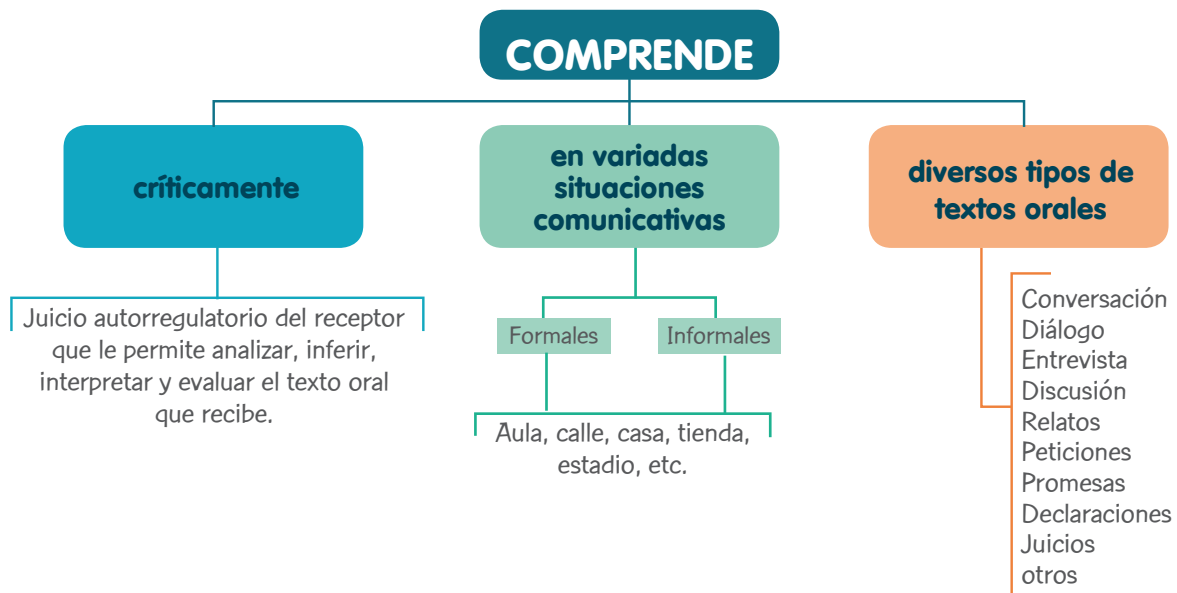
COMPRENDE

críticamente

Juicio autorregulatorio del receptor que le permite analizar, inferir, interpretar y evaluar el texto oral que recibe.

en variadas situaciones comunicativas

Formales

Informales

Aula, calle, casa, tienda, estadio, etc.

diversos tipos de textos orales

Conversación
Diálogo
Entrevista
Discusión
Relatos
Peticiones
Promesas
Declaraciones
Juicios
otros